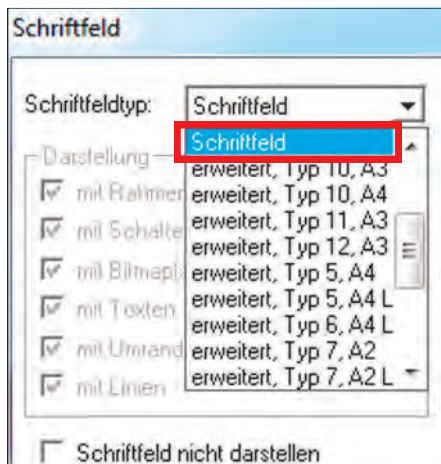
Schriftfeld

Schriftfeldtyp: Schriftfeld

Schriftfeld
erweitert, Typ 10, A3
erweitert, Typ 10, A4
erweitert, Typ 11, A3
erweitert, Typ 12, A3
erweitert, Typ 5, A4
erweitert, Typ 5, A4 L
erweitert, Typ 6, A4 L
erweitert, Typ 7, A2
erweitert, Typ 7, A2 L

Darstellung
mit Rahmen
mit Schalte
mit Bitmapla
mit Texten
mit Umrand
mit Linien

Schriftfeld nicht darstellen